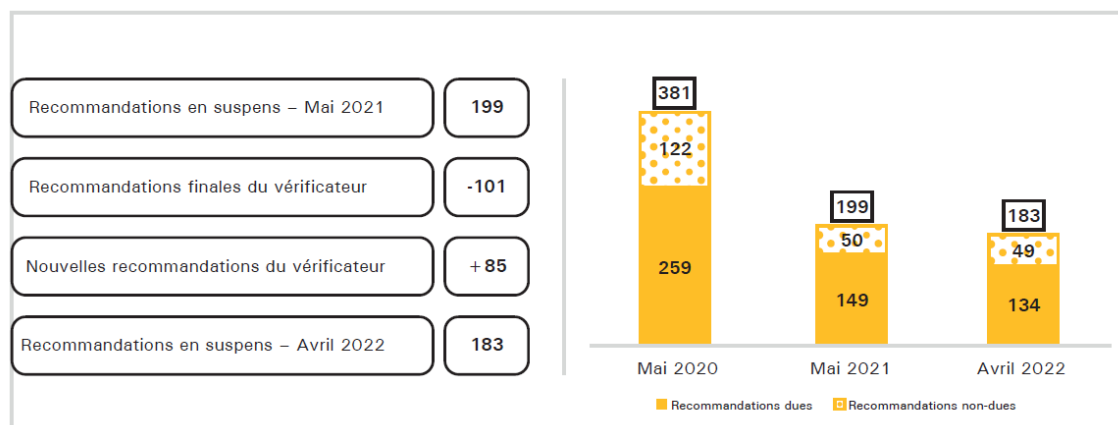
| | |
|---|---|
| Recommandations en suspens – Mai 2021 | 199 |
| Recommandations finales du vérificateur | -101 |
| Nouvelles recommandations du vérificateur | + 85 |
| Recommandations en suspens – Avril 2022 | 183 |

381
122
259
Mai 2020

199
50
149
Mai 2021

183
49
134
Avril 2022

Recommandations dues
Recommandations non-dues